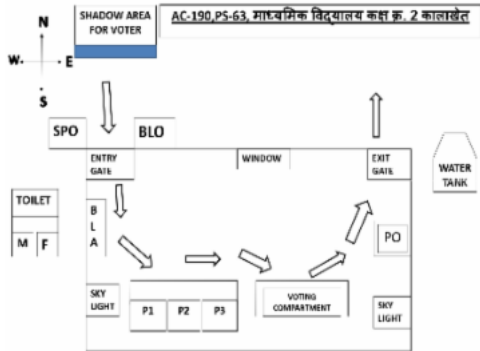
N

W. E

S

SHADOW AREA FOR VOTER

AC-190,PS-63, माध्यमिक विद्यालय कक्ष क्र. 2 कालाखेत

SPO

BLO

ENTRY GATE

WINDOW

EXIT GATE

WATER TANK

TOILET

M F

B L A

PO

SKY LIGHT

P1 P2 P3

VOTING COMPARTMENT

SKY LIGHT